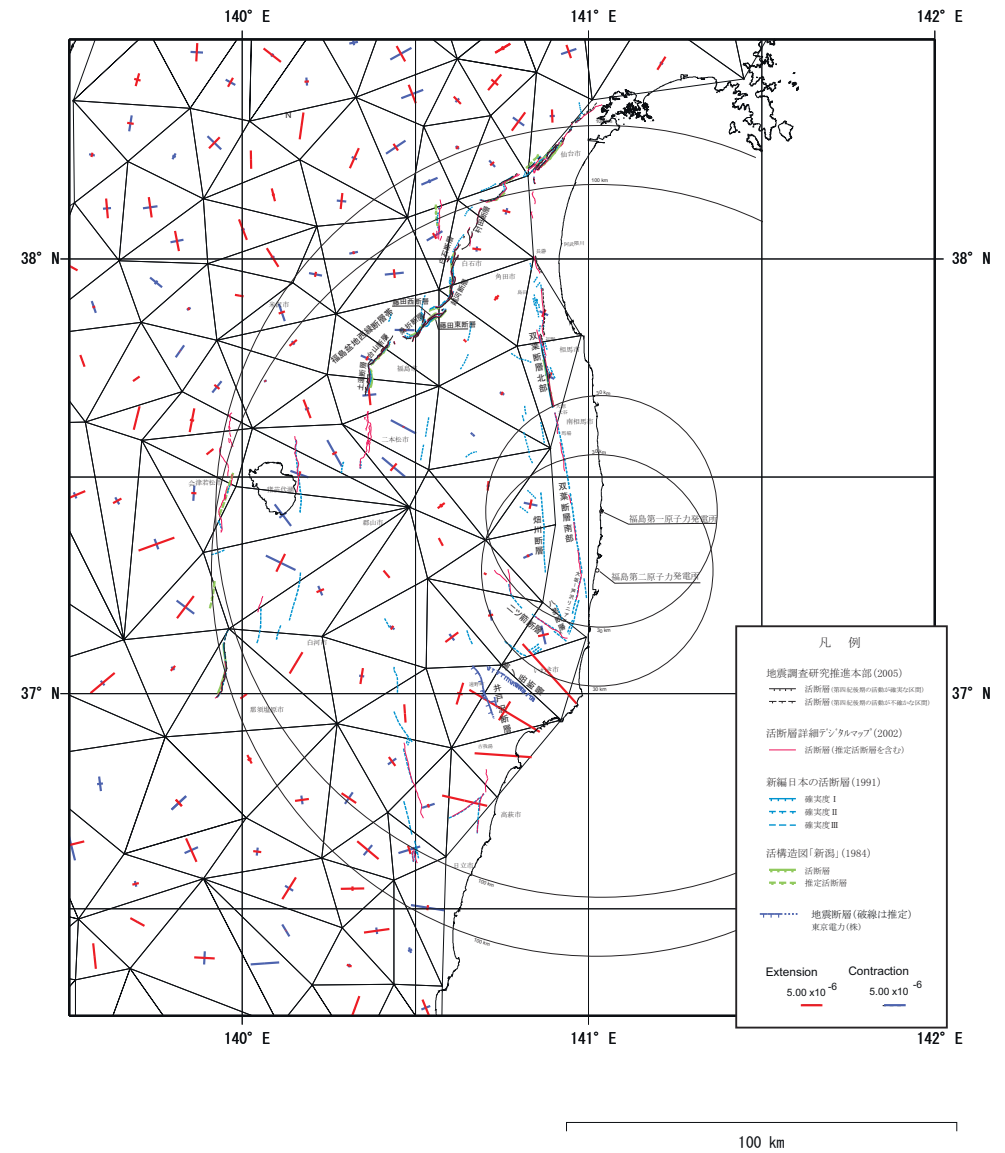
140° E
141° E
142° E
38° N
38° N
37° N
37° N
140° E
141° E
142° E

仙台市
白石市
角田市
福島市
相馬市
二本松市
南相馬市
郡山市
会津若松市
白河市
いわき市
高萩市
日立市

福島第一原子力発電所
福島第二原子力発電所

福島盆地西縁断層帯
双葉断層北部
双葉断層南部
畑川断層
湯ノ岳断層
井戸沢断層
藤田西断層
藤田東断層

100 km

凡　例

地震調査研究推進本部(2005)
活断層(第四紀後期の活動が確実な区間)
活断層(第四紀後期の活動が不確かな区間)

活断層詳細デジタルマップ(2002)
活断層(推定活断層を含む)

新編日本の活断層(1991)
確実度 I
確実度 II
確実度 III

活構造図「新潟」(1984)
活断層
推定活断層

地震断層(破線は推定)
東京電力(株)

Extension
$5.00 \times 10^{-6}$
Contraction
$5.00 \times 10^{-6}$

100 km